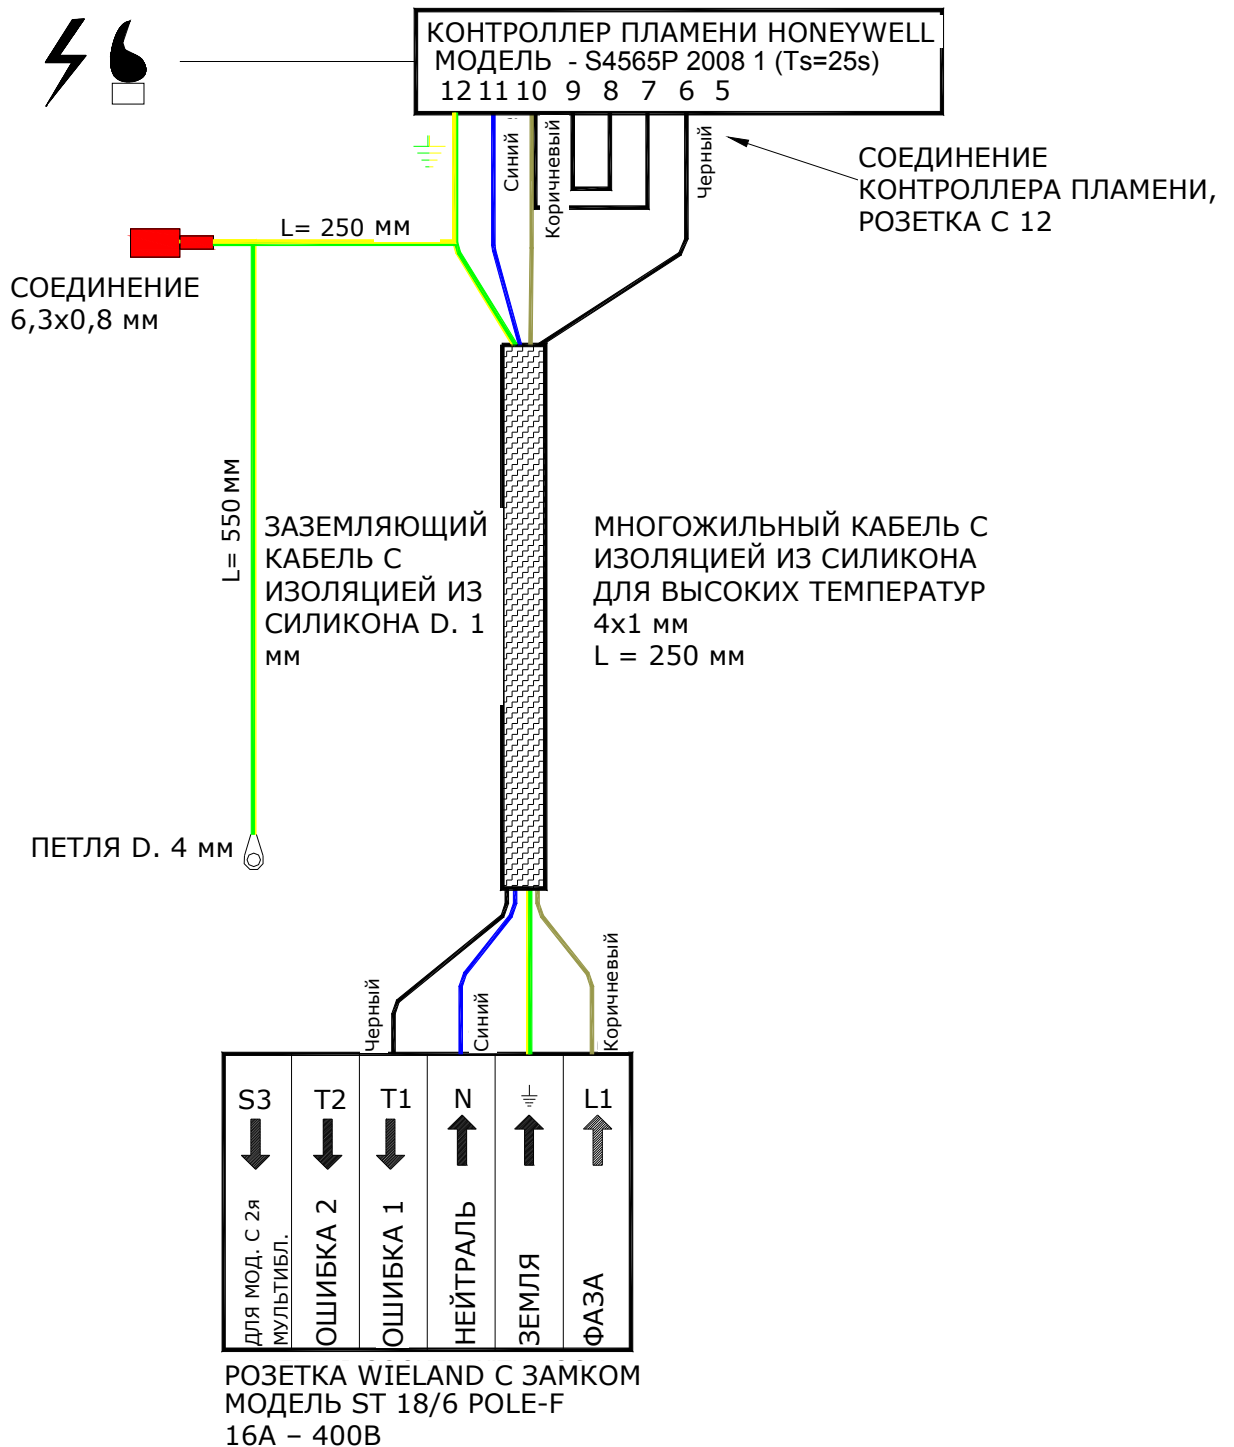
КОНТРОЛЛЕР ПЛАМЕНИ HONEYWELL
МОДЕЛЬ - S4565P 2008 1 (Ts=25s)
12 11 10 9 8 7 6 5

Синий
Коричневый
Черный

СОЕДИНЕНИЕ КОНТРОЛЛЕРА ПЛАМЕНИ, РОЗЕТКА С 12

L= 250 мм

СОЕДИНЕНИЕ
6,3x0,8 мм

L= 550 мм

ЗАЗЕМЛЯЮЩИЙ КАБЕЛЬ С ИЗОЛЯЦИЕЙ ИЗ СИЛИКОНА D. 1 мм

МНОГОЖИЛЬНЫЙ КАБЕЛЬ С ИЗОЛЯЦИЕЙ ИЗ СИЛИКОНА ДЛЯ ВЫСОКИХ ТЕМПЕРАТУР
4x1 мм
L = 250 мм

ПЕТЛЯ D. 4 мм

Черный
Синий
Коричневый

| S3 | T2 | T1 | N | $\perp$ | L1 |
|---|---|---|---|---|---|
| ДЛЯ МОД. С 2Я МУЛЬТИБЛ. | ОШИБКА 2 | ОШИБКА 1 | НЕЙТРАЛЬ | ЗЕМЛЯ | ФАЗА |

РОЗЕТКА WIELAND С ЗАМКОМ
МОДЕЛЬ ST 18/6 POLE-F
16A – 400В